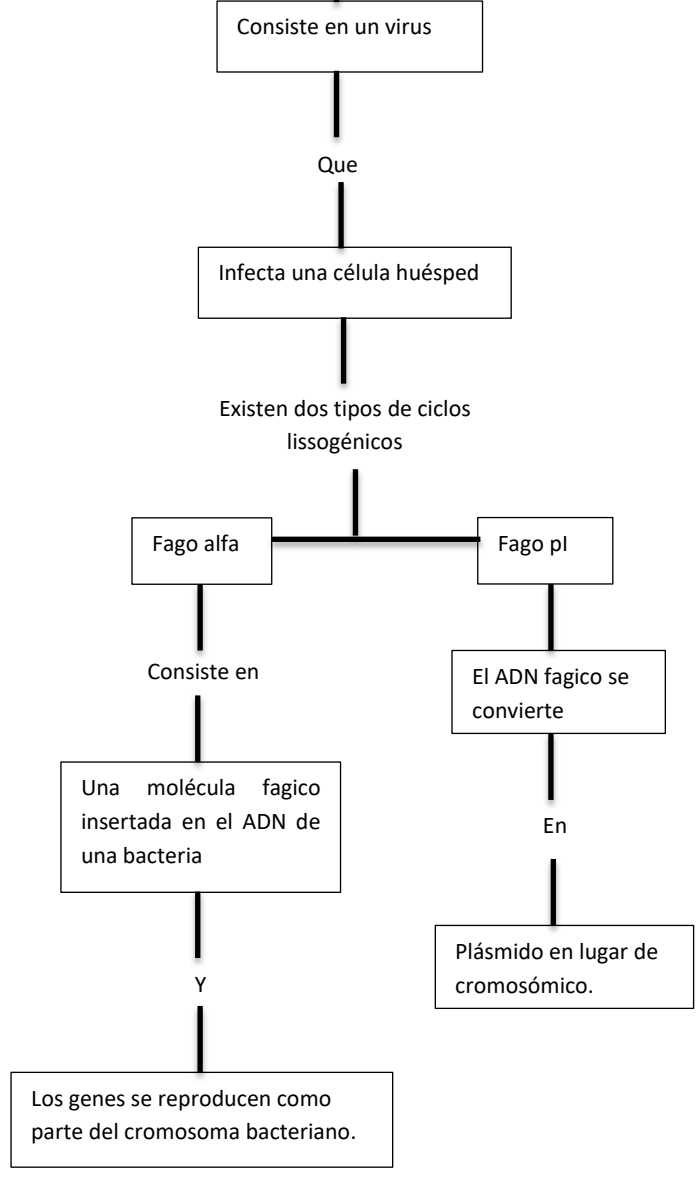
Consiste en un virus

Que

Infecta una célula huésped

Existen dos tipos de ciclos lissogénicos

Fago alfa

Fago pI

Consiste en

Una molécula fagico insertada en el ADN de una bacteria

Y

Los genes se reproducen como parte del cromosoma bacteriano.

El ADN fagico se convierte

En

Plásmido en lugar de cromosómico.